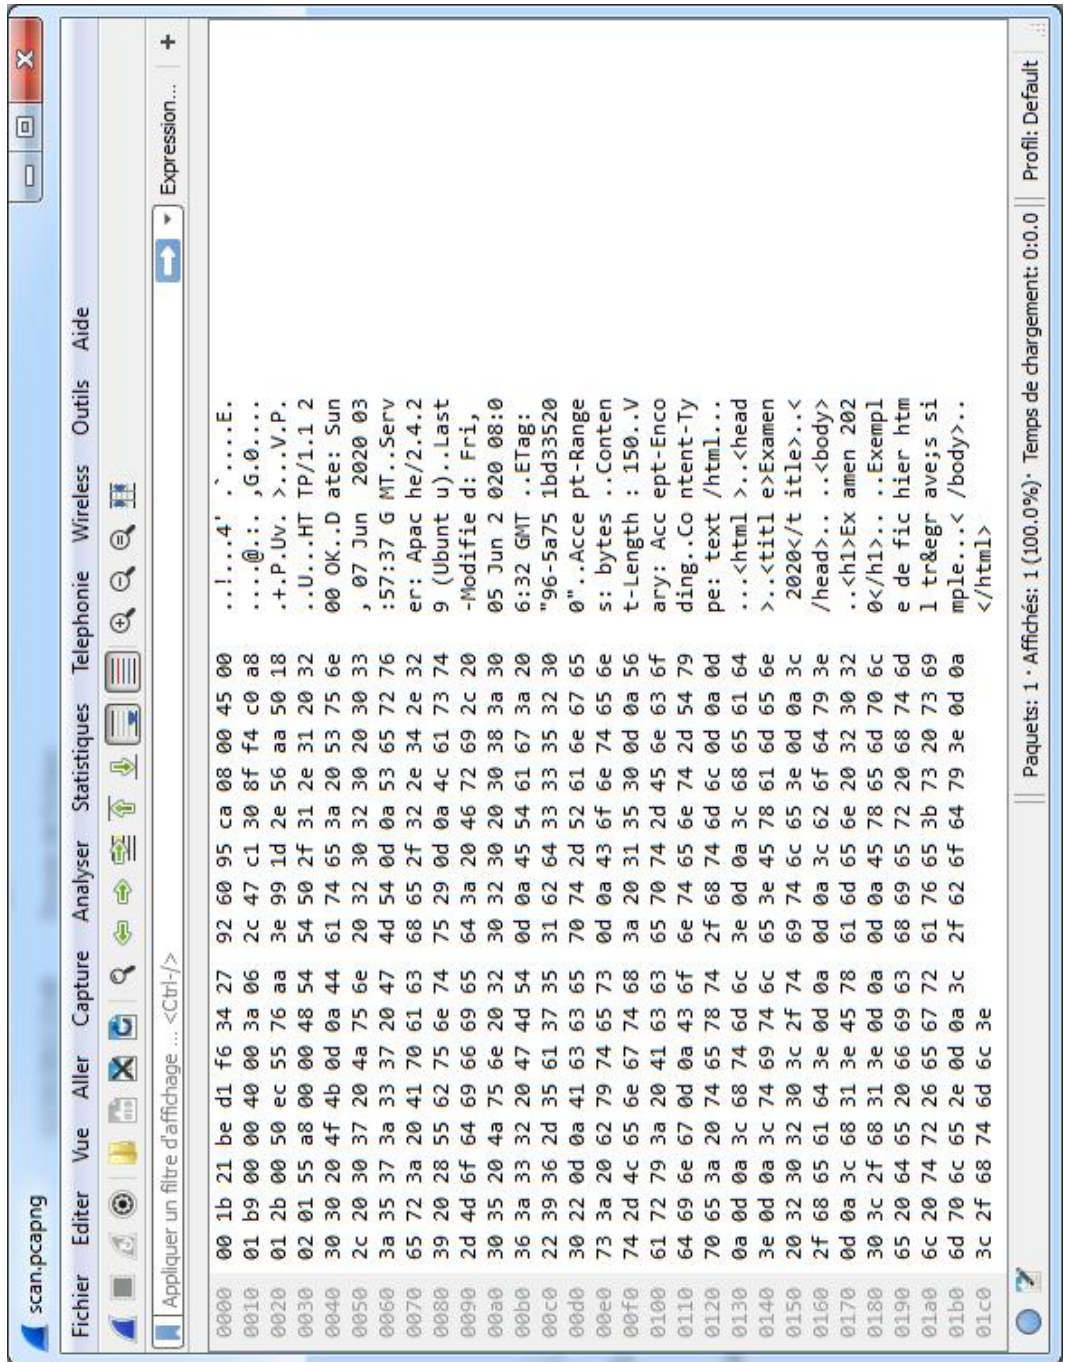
scan.pcapng

Fichier Editer Vue Aller Capture Analyser Statistiques Telephonie Wireless Outils Aide

Appliquer un filtre d'affichage ... <Ctrl-/>

Expression... +

0000 00 1b 21 be d1 f6 34 27 92 60 95 ca 08 00 45 00 ..!...4' .`....E.
0010 01 b9 00 00 40 00 3a 06 2c 47 c1 30 8f f4 c0 a8 ....@.:. ,G.0....
0020 01 2b 00 50 ec 55 76 aa 3e 99 1d 2e 56 aa 50 18 .+.P.Uv. >...V.P.
0030 02 01 55 a8 00 00 48 54 54 50 2f 31 2e 31 20 32 ..U...HT TP/1.1 2
0040 30 30 20 4f 4b 0d 0a 44 61 74 65 3a 20 53 75 6e 00 OK..D ate: Sun
0050 2c 20 30 37 20 4a 75 6e 20 32 30 32 30 20 30 33 , 07 Jun 2020 03
0060 3a 35 37 3a 33 37 20 47 4d 54 0d 0a 53 65 72 76 :57:37 G MT..Serv
0070 65 72 3a 20 41 70 61 63 68 65 2f 32 2e 34 2e 32 er: Apac he/2.4.2
0080 39 20 28 55 62 75 6e 74 75 29 0d 0a 4c 61 73 74 9 (Ubunt u)..Last
0090 2d 4d 6f 64 69 66 69 65 64 3a 20 46 72 69 2c 20 -Modifie d: Fri,
00a0 30 35 20 4a 75 6e 20 32 30 32 30 20 30 38 3a 30 05 Jun 2 020 08:0
00b0 36 3a 33 32 20 47 4d 54 0d 0a 45 54 61 67 3a 20 6:32 GMT ..ETag:
00c0 22 39 36 2d 35 61 37 35 31 62 64 33 33 35 32 30 "96-5a75 1bd33520
00d0 30 22 0d 0a 41 63 63 65 70 74 2d 52 61 6e 67 65 0"..Acce pt-Range
00e0 73 3a 20 62 79 74 65 73 0d 0a 43 6f 6e 74 65 6e s: bytes ..Conten
00f0 74 2d 4c 65 6e 67 74 68 3a 20 31 35 30 0d 0a 56 t-Length : 150..V
0100 61 72 79 3a 20 41 63 63 65 70 74 2d 45 6e 63 6f ary: Acc ept-Enco
0110 64 69 6e 67 0d 0a 43 6f 6e 74 65 6e 74 2d 54 79 ding..Co ntent-Ty
0120 70 65 3a 20 74 65 78 74 2f 68 74 6d 6c 0d 0a 0d pe: text /html...
0130 0a 0d 0a 3c 68 74 6d 6c 3e 0d 0a 3c 68 65 61 64 ...<html >..<head
0140 3e 0d 0a 3c 74 69 74 6c 65 3e 45 78 61 6d 65 6e >..<titl e>Examen
0150 20 32 30 32 30 3c 2f 74 69 74 6c 65 3e 0d 0a 3c 2020</t itle>..<
0160 2f 68 65 61 64 3e 0d 0a 0d 0a 3c 62 6f 64 79 3e /head>.. ..<body>
0170 0d 0a 3c 68 31 3e 45 78 61 6d 65 6e 20 32 30 32 ..<h1>Ex amen 202
0180 30 3c 2f 68 31 3e 0d 0a 0d 0a 45 78 65 6d 70 6c 0</h1>.. ..Exempl
0190 65 20 64 65 20 66 69 63 68 69 65 72 20 68 74 6d e de fic hier htm
01a0 6c 20 74 72 26 65 67 72 61 76 65 3b 73 20 73 69 l tr&egr ave;s si
01b0 6d 70 6c 65 2e 0d 0a 3c 2f 62 6f 64 79 3e 0d 0a mple...< /body>..
01c0 3c 2f 68 74 6d 6c 3e </html>

Paquets: 1 · Affichés: 1 (100.0%) · Temps de chargement: 0:0.0 Profil: Default